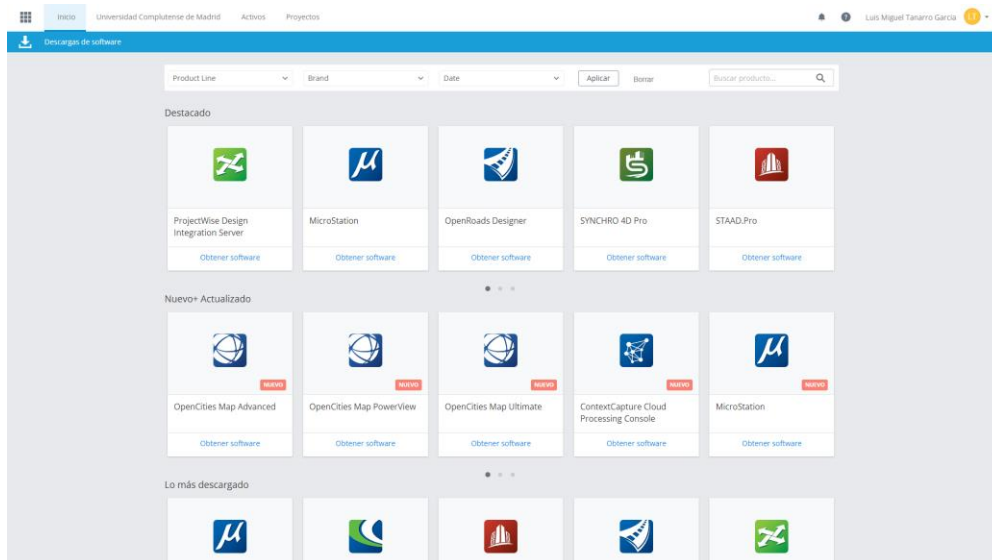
Inicio Universidad Complutense de Madrid Activos Proyectos

Luis Miguel Tanarro García LT

Descargas de software

Product Line Brand Date Aplicar Borrar Buscar producto...

Destacado

ProjectWise Design Integration Server
Obtener software

MicroStation
Obtener software

OpenRoads Designer
Obtener software

SYNCHRO 4D Pro
Obtener software

STAAD.Pro
Obtener software

Nuevo+ Actualizado

NUEVO
OpenCities Map Advanced
Obtener software

NUEVO
OpenCities Map PowerView
Obtener software

NUEVO
OpenCities Map Ultimate
Obtener software

NUEVO
ContextCapture Cloud Processing Console
Obtener software

NUEVO
MicroStation
Obtener software

Lo más descargado